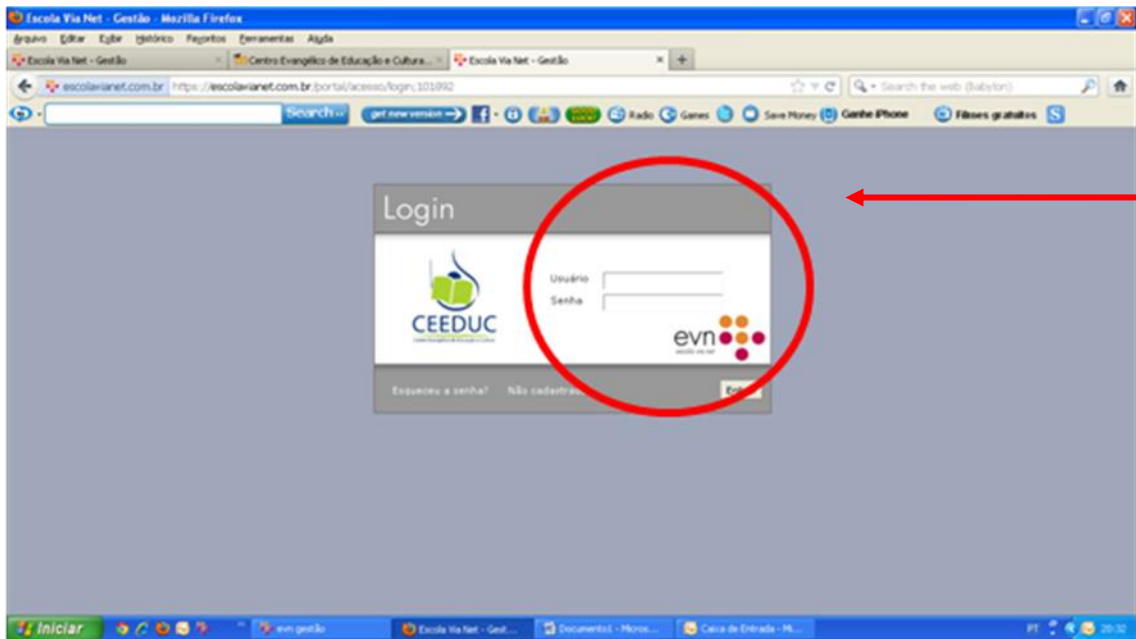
Escola Via Net - Gestão - Mozilla Firefox

Arquivo Editar Exibir Histórico Favoritos Ferramentas Ajuda

Escola Via Net - Gestão | Centro Evangélico de Educação e Cultura... | Escola Via Net - Gestão | +

escolavianet.com.br https://escolavianet.com.br/portal/acesso/login;101892

Search the web (Babylon)

Search | get new version | Radio | Games | Save Money | Ganhe iPhone | Filmes gratuitos

Login

CEEDUC

Usuário

Senha

evn
gestão via net

Esqueceu a senha? Não cadastrado? Entrar

Iniciar | evn gestão | Escola Via Net - Gest... | Documento1 - Micros... | Caixa de Entrada - Mi...

PT 20:32